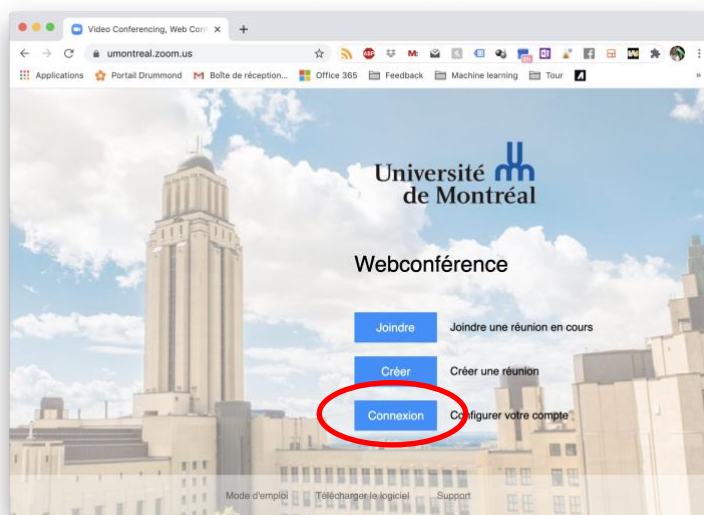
Video Conferencing, Web Conf ×
+
umontreal.zoom.us
Applications   Portail Drummond   Boîte de réception...   Office 365   Feedback   Machine learning   Tour

Université de Montréal

Webconférence

Joindre   Joindre une réunion en cours

Créer   Créer une réunion

Connexion   Configurer votre compte

Mode d'emploi   Télécharger le logiciel   Support